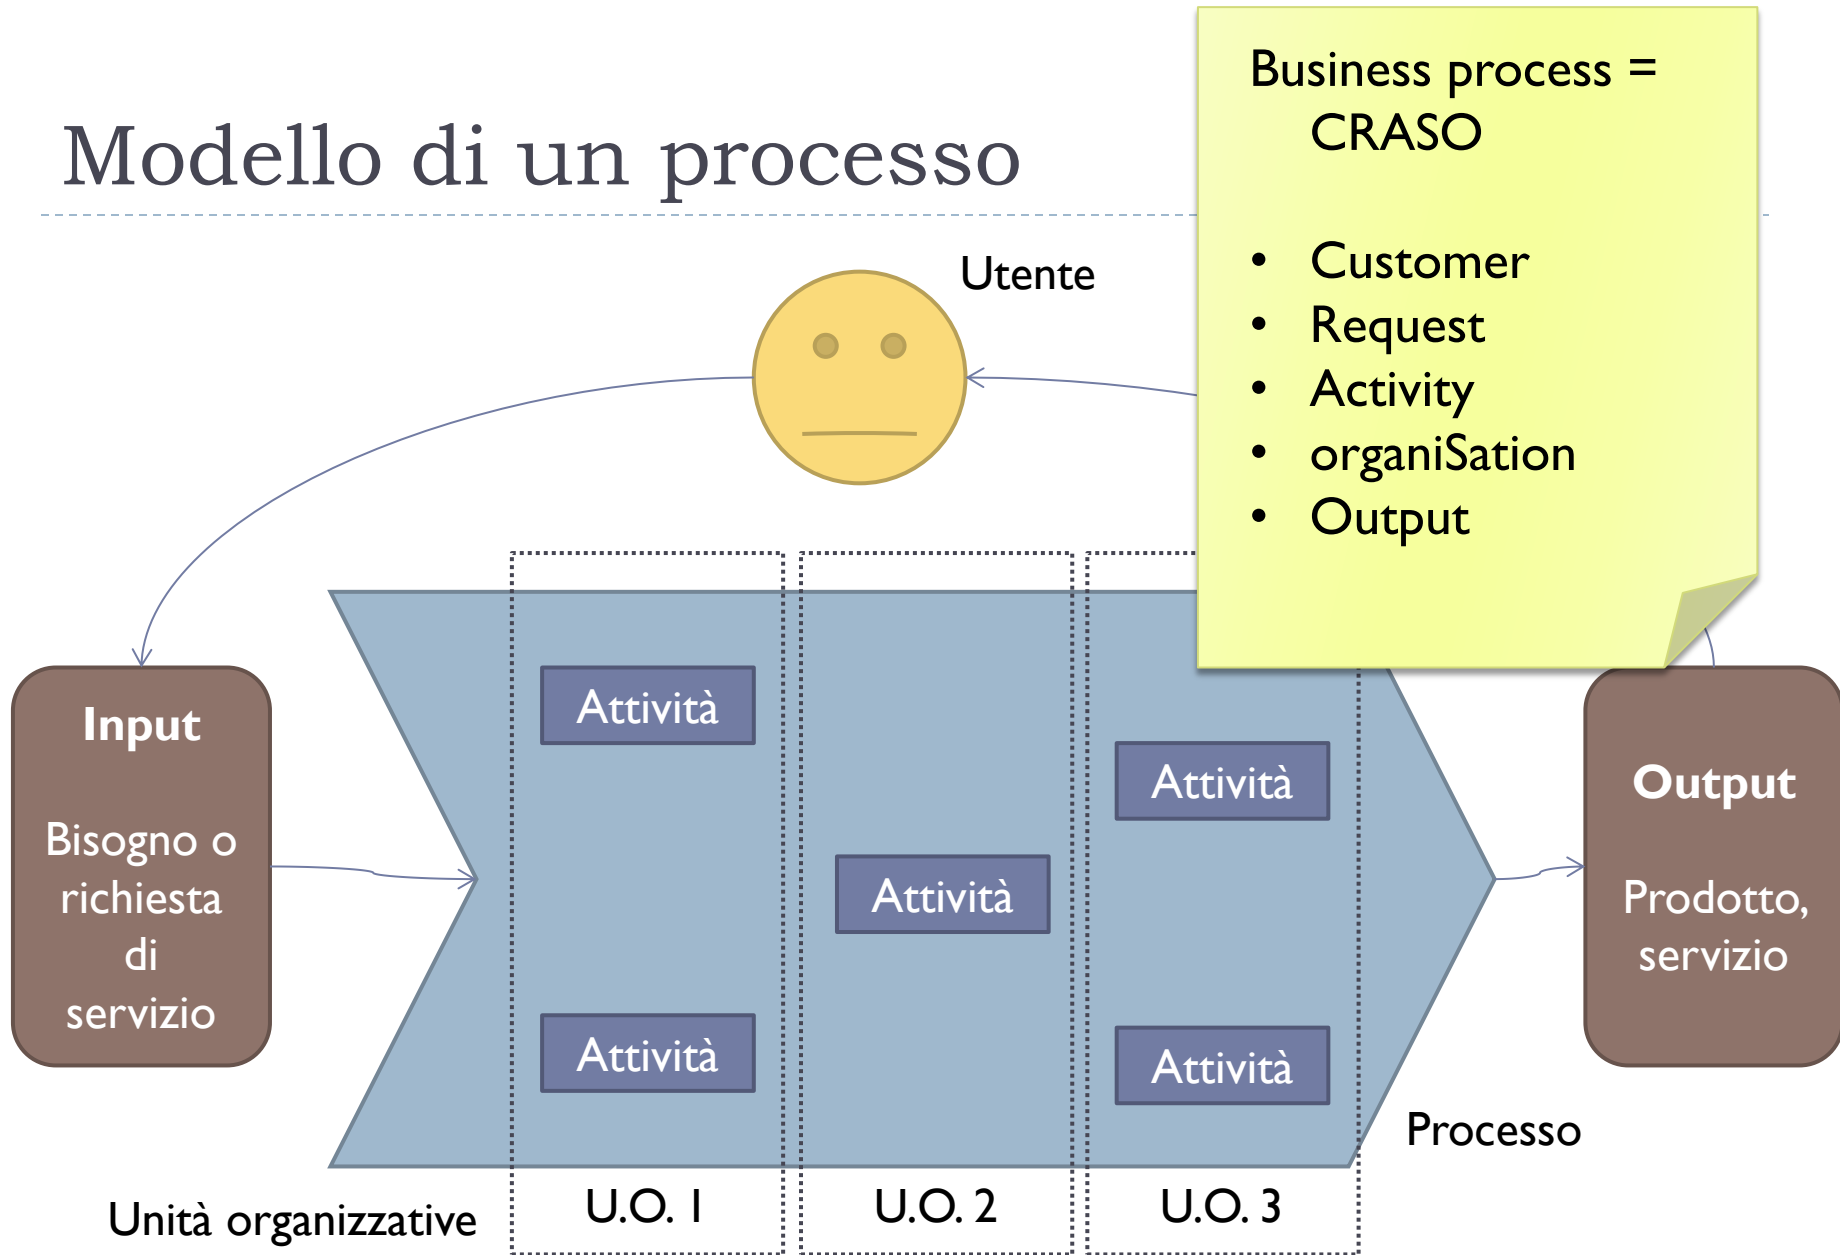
Modello di un processo

Business process = CRASO

- Customer
- Request
- Activity
- organiSation
- Output

Utente

Input

Bisogno o richiesta di servizio

Attività

Attività

Attività

Attività

Attività

Output

Prodotto, servizio

Processo

Unità organizzative

U.O. 1

U.O. 2

U.O. 3